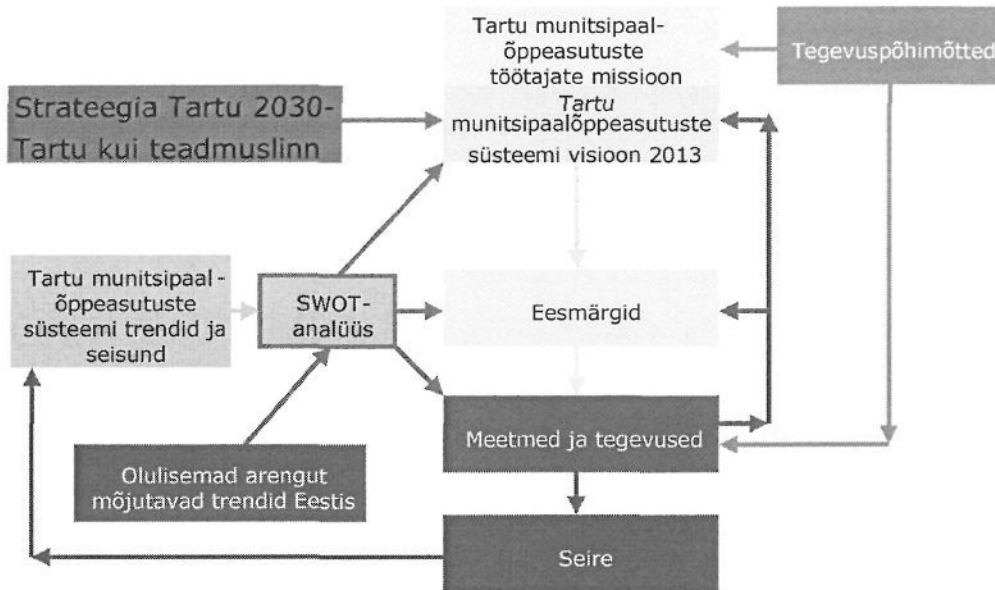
Tartu munitsipaalõppeasutuste töötajate missioon
Tartu munitsipaalõppeasutuste süsteemi visioon 2013

Tegevuspõhimõtted

Strateegia Tartu 2030-Tartu kui teadmuslinn

Tartu munitsipaal-õppeasutuste süsteemi trendid ja seisund

SWOT-analüüs

Eesmärgid

Meetmed ja tegevused

Olulisemad arengut mõjutavad trendid Eestis

Seire